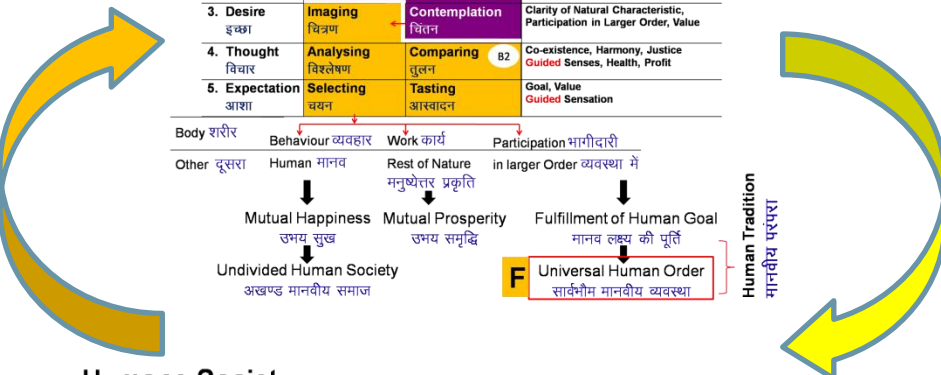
| | | | |
|---|---|---|---|
| 3. Desire इच्छा | Imaging चित्रण | Contemplation चिंतन | Clarity of Natural Characteristic, Participation in Larger Order, Value |
| 4. Thought विचार | Analysing विश्लेषण | Comparing तुलन B2 | Co-existence, Harmony, Justice Guided Senses, Health, Profit |
| 5. Expectation आशा | Selecting चयन | Tasting आस्वादन | Goal, Value Guided Sensation |

Body शरीर
Behaviour व्यवहार
Work कार्य
Participation भागीदारी

Other दूसरा
Human मानव
Rest of Nature मनुष्येत्तर प्रकृति
in larger Order व्यवस्था में

Mutual Happiness उभय सुख
Mutual Prosperity उभय समृद्धि
Fulfillment of Human Goal मानव लक्ष्य की पूर्ति

Undivided Human Society अखण्ड मानवीय समाज

F
Universal Human Order सार्वभौम मानवीय व्यवस्था

Human Tradition मानवीय परंपरा

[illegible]